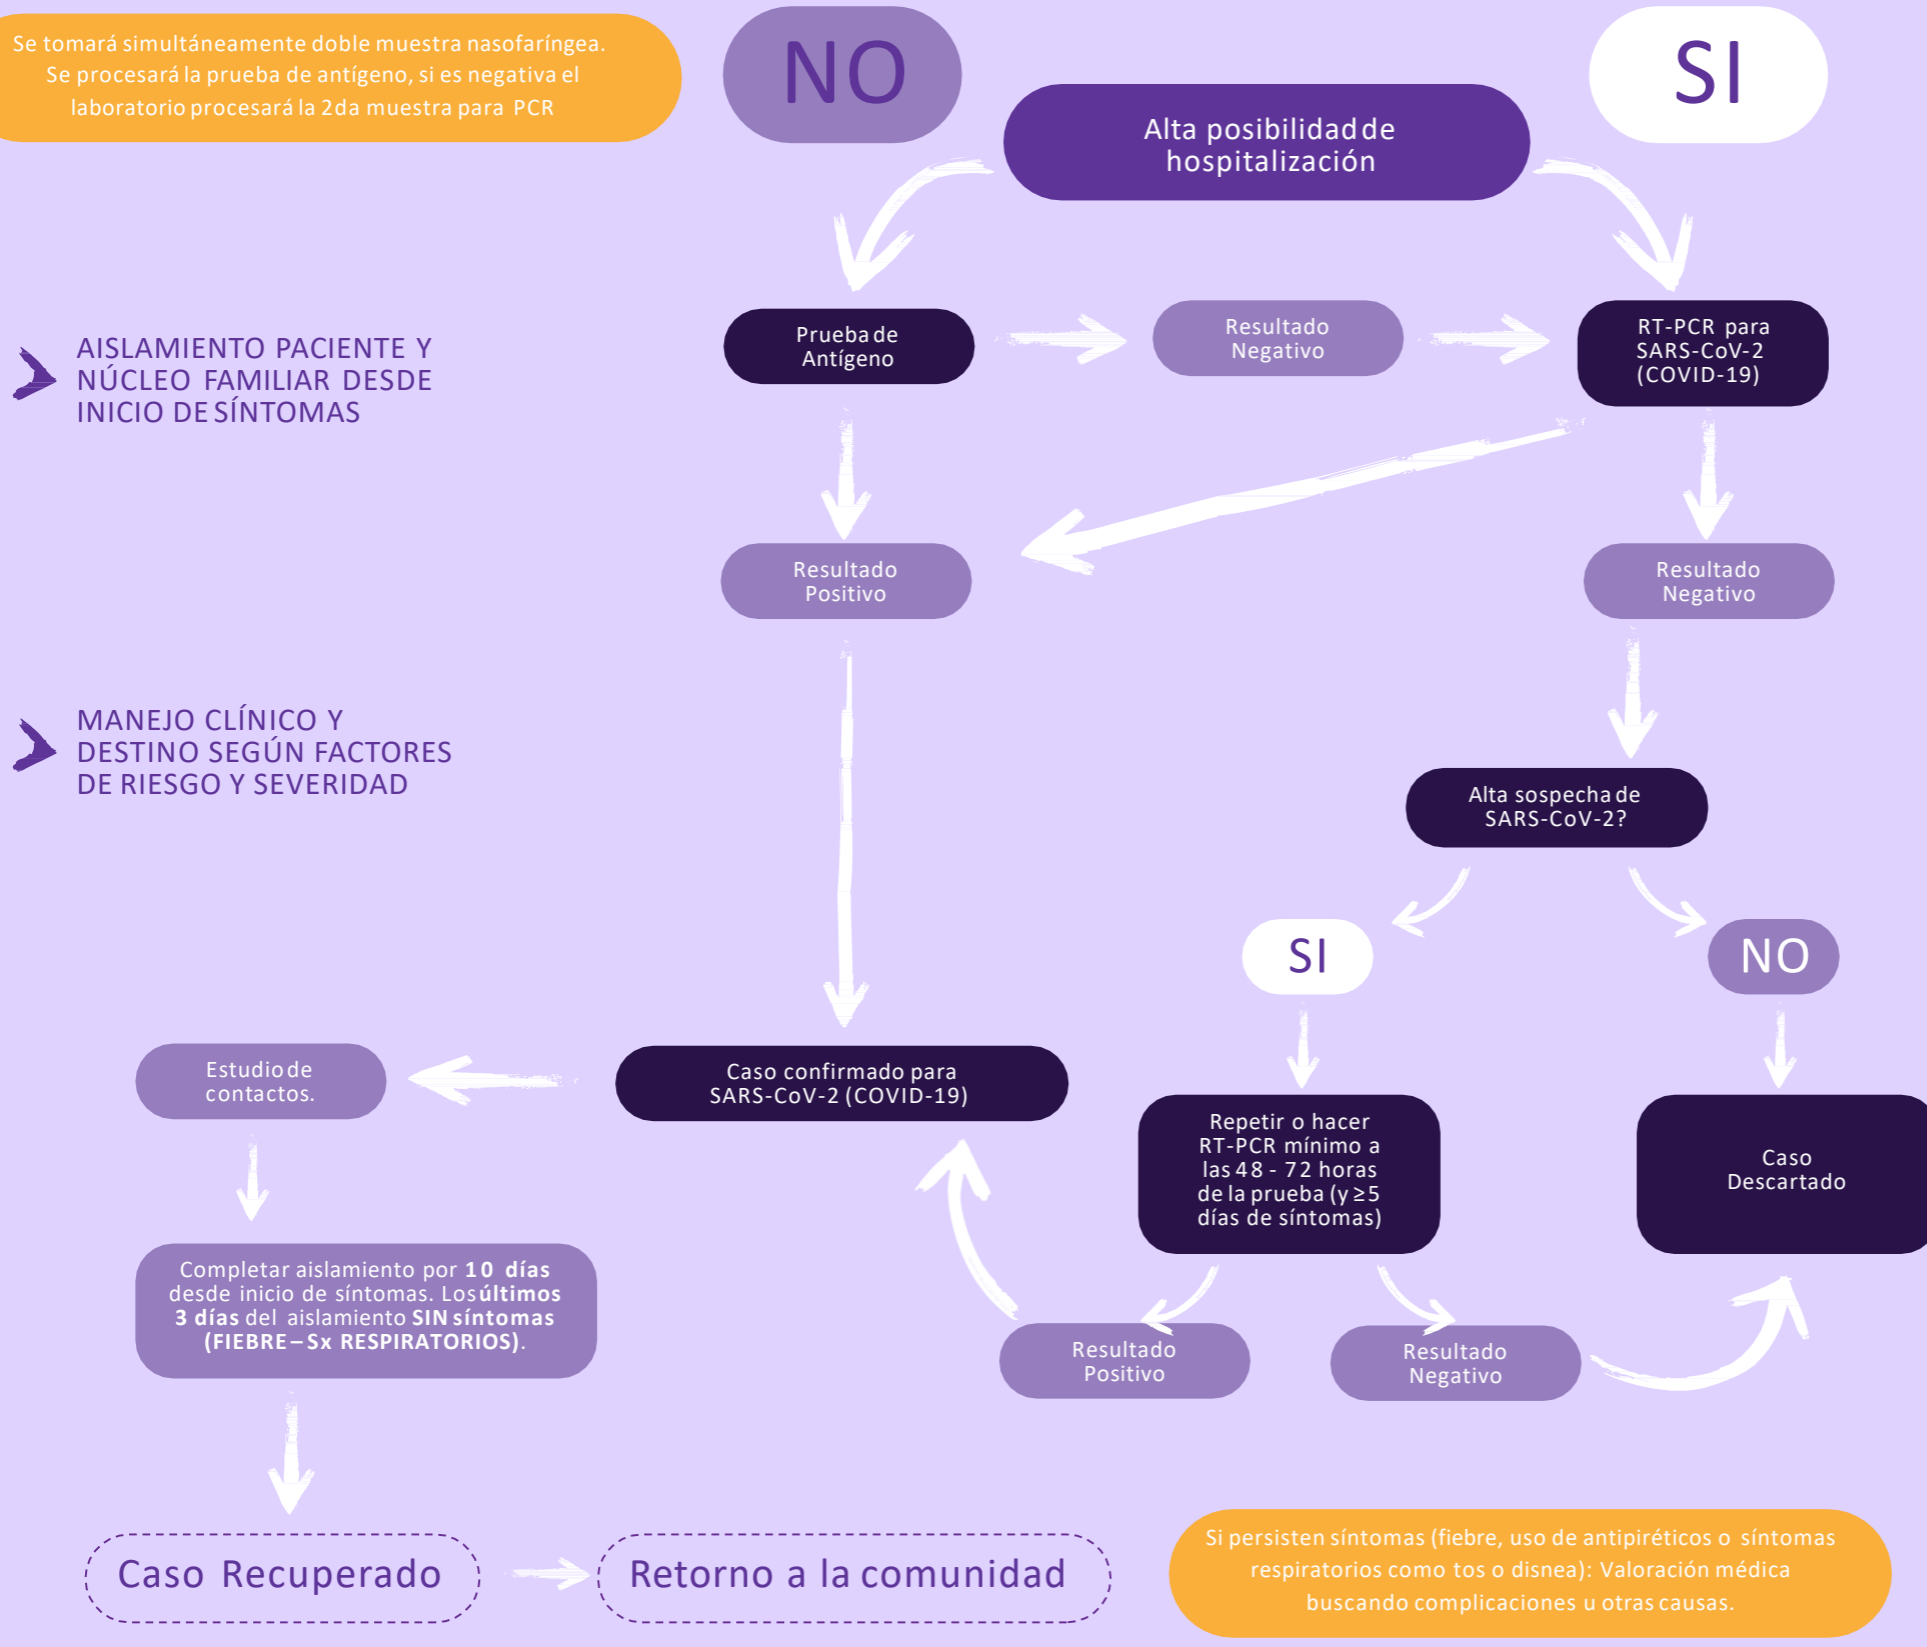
Se tomará simultáneamente doble muestra nasofaríngea. Se procesará la prueba de antígeno, si es negativa el laboratorio procesará la 2da muestra para PCR

NO

SI

Alta posibilidad de hospitalización

AISLAMIENTO PACIENTE Y NÚCLEO FAMILIAR DESDE INICIO DE SÍNTOMAS

Prueba de Antígeno

Resultado Negativo

RT-PCR para SARS-CoV-2 (COVID-19)

Resultado Positivo

Resultado Negativo

MANEJO CLÍNICO Y DESTINO SEGÚN FACTORES DE RIESGO Y SEVERIDAD

Alta sospecha de SARS-CoV-2?

SI

NO

Estudio de contactos.

Caso confirmado para SARS-CoV-2 (COVID-19)

Repetir o hacer RT-PCR mínimo a las 48 - 72 horas de la prueba (y ≥5 días de síntomas)

Caso Descartado

Completar aislamiento por **10 días** desde inicio de síntomas. Los **últimos 3 días** del aislamiento **SIN síntomas (FIEBRE – Sx RESPIRATORIOS)**.

Resultado Positivo

Resultado Negativo

Caso Recuperado

Retorno a la comunidad

Si persisten síntomas (fiebre, uso de antipiréticos o síntomas respiratorios como tos o disnea): Valoración médica buscando complicaciones u otras causas.